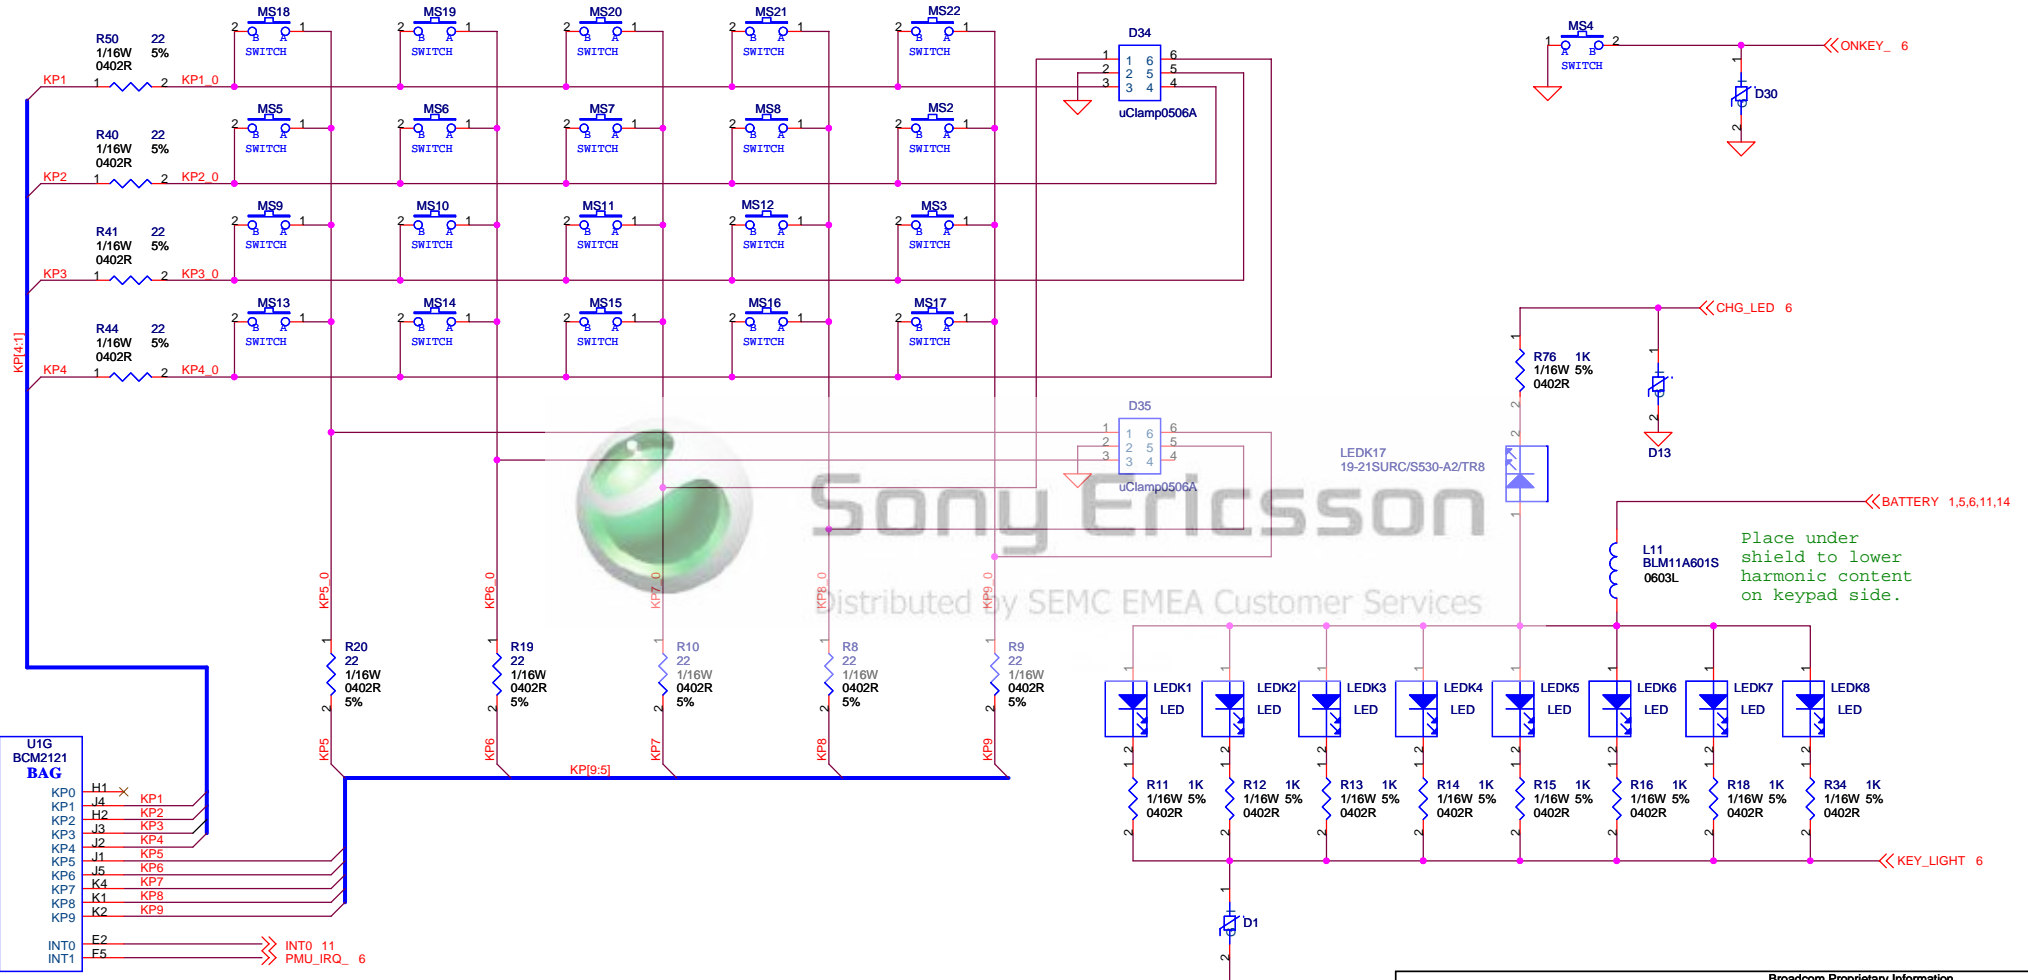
MS18
SWITCH
MS19
SWITCH
MS20
SWITCH
MS21
SWITCH
MS22
SWITCH
D34
uClamp0506A
MS4
SWITCH
ONKEY_ 6
D30

R50 22
1/16W 5%
0402R
KP1 KP1_0

MS5
SWITCH
MS6
SWITCH
MS7
SWITCH
MS8
SWITCH
MS2
SWITCH

R40 22
1/16W 5%
0402R
KP2 KP2_0

MS9
SWITCH
MS10
SWITCH
MS11
SWITCH
MS12
SWITCH
MS3
SWITCH

R41 22
1/16W 5%
0402R
KP3 KP3_0

MS13
SWITCH
MS14
SWITCH
MS15
SWITCH
MS16
SWITCH
MS17
SWITCH

R44 22
1/16W 5%
0402R
KP4 KP4_0

KP[4:1]

CHG_LED 6
R76 1K
1/16W 5%
0402R
D13

D35
uClamp0506A
LEDK17
19-21SURC/S530-A2/TR8

Sony Ericsson
Distributed by SEMC EMEA Customer Services

BATTERY 1,5,6,11,14
L11
BLM11A601S
0603L
Place under
shield to lower
harmonic content
on keypad side.

KP5_0 KP6_0 KP7_0 KP8_0 KP9_0

R20 22 1/16W 0402R 5%
R19 22 1/16W 0402R 5%
R10 22 1/16W 0402R 5%
R8 22 1/16W 0402R 5%
R9 22 1/16W 0402R 5%

KP5 KP6 KP7 KP8 KP9
KP[9:5]

LEDK1 LED
LEDK2 LED
LEDK3 LED
LEDK4 LED
LEDK5 LED
LEDK6 LED
LEDK7 LED
LEDK8 LED

R11 1K 1/16W 5% 0402R
R12 1K 1/16W 5% 0402R
R13 1K 1/16W 5% 0402R
R14 1K 1/16W 5% 0402R
R15 1K 1/16W 5% 0402R
R16 1K 1/16W 5% 0402R
R18 1K 1/16W 5% 0402R
R34 1K 1/16W 5% 0402R

KEY_LIGHT 6
D1

U1G
BCM2121
BAG
KP0 H1
KP1 J4 KP1
KP2 H2 KP2
KP3 J3 KP3
KP4 J2 KP4
KP5 J1 KP5
KP6 J5 KP6
KP7 K4 KP7
KP8 K1 KP8
KP9 K2 KP9
INT0 E2 INT0 11
INT1 F5 PMU_IRQ_ 6

Broadcom Proprietary Information